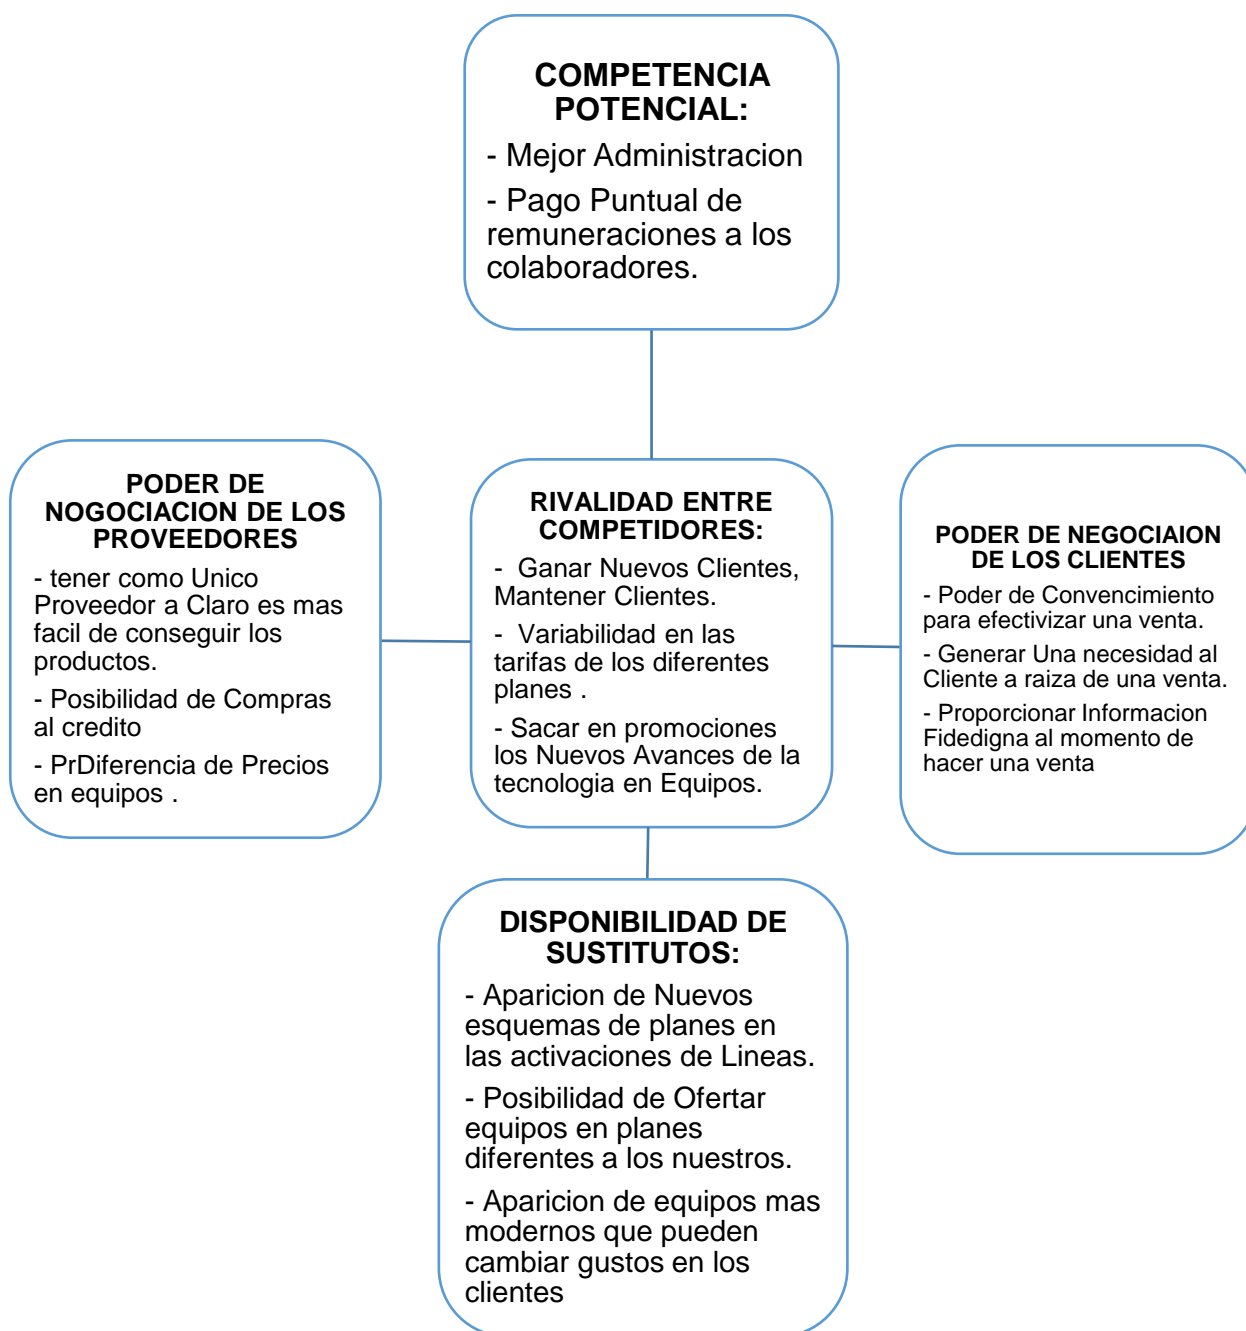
COMPETENCIA POTENCIAL:

- Mejor Administracion

- Pago Puntual de remuneraciones a los colaboradores.

PODER DE NOGOCIACION DE LOS PROVEEDORES

- tener como Unico Proveedor a Claro es mas facil de conseguir los productos.

- Posibilidad de Compras al credito

- PrDiferencia de Precios en equipos .

RIVALIDAD ENTRE COMPETIDORES:

- Ganar Nuevos Clientes, Mantener Clientes.

- Variabilidad en las tarifas de los diferentes planes .

- Sacar en promociones los Nuevos Avances de la tecnologia en Equipos.

PODER DE NEGOCIAION DE LOS CLIENTES

- Poder de Convencimiento para efectivizar una venta.

- Generar Una necesidad al Cliente a raiza de una venta.

- Proporcionar Informacion Fidedigna al momento de hacer una venta

DISPONIBILIDAD DE SUSTITUTOS:

- Aparicion de Nuevos esquemas de planes en las activaciones de Lineas.

- Posibilidad de Ofertar equipos en planes diferentes a los nuestros.

- Aparicion de equipos mas modernos que pueden cambiar gustos en los clientes